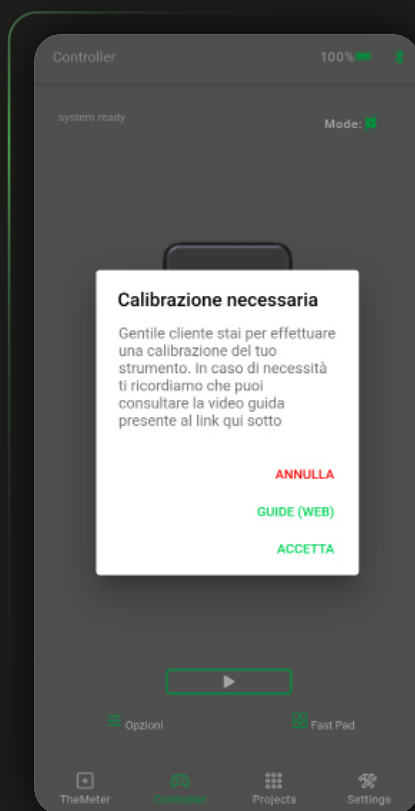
Controller
100%

system ready

Mode:

Calibrazione necessaria

Gentile cliente stai per effettuare una calibrazione del tuo strumento. In caso di necessità ti ricordiamo che puoi consultare la video guida presente al link qui sotto

ANNULLA

GUIDE (WEB)

ACCETTA

Opzioni

Fast Pad

TheMeter
Controller
Projects
Settings